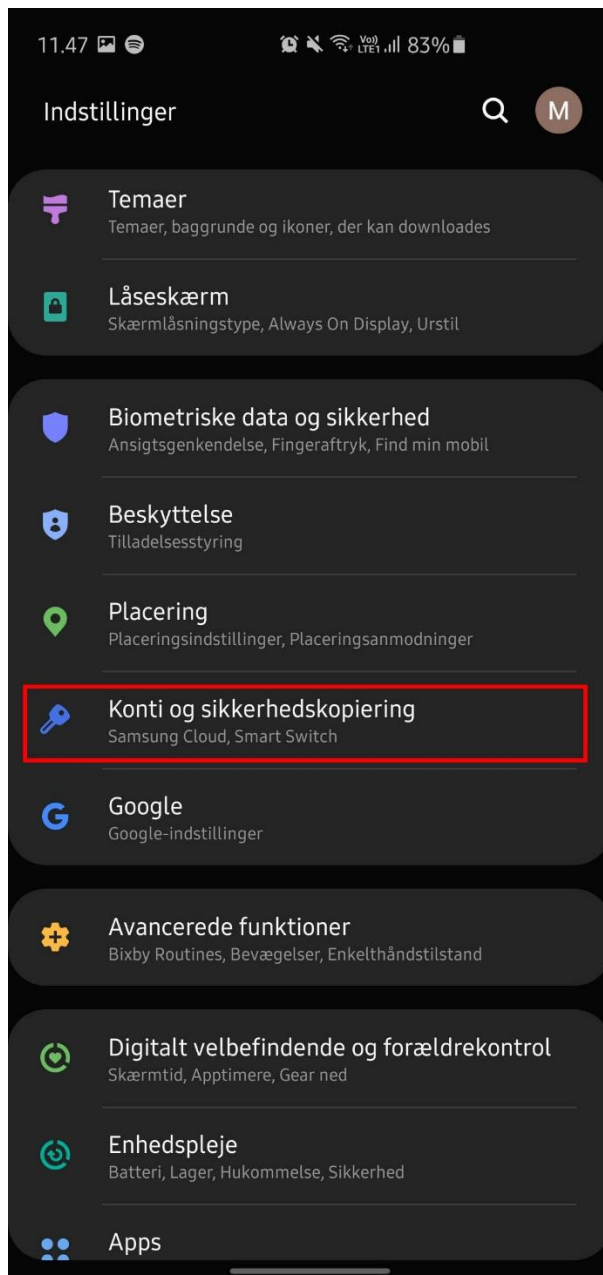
11.47 Vo) LTE1 83%

Indstillinger

M

Temaer
Temaer, baggrunde og ikoner, der kan downloades

Låseskærm
Skærmlåsningstype, Always On Display, Urstil

Biometriske data og sikkerhed
Ansigtsgenkendelse, Fingeraftryk, Find min mobil

Beskyttelse
Tilladelsesstyring

Placering
Placeringsindstillinger, Placeringsanmodninger

Konti og sikkerhedskopiering
Samsung Cloud, Smart Switch

Google
Google-indstillinger

Avancerede funktioner
Bixby Routines, Bevægelser, Enkelthåndstilstand

Digitalt velbefindende og forældrekontrol
Skærmtid, Apptimere, Gear ned

Enhedspleje
Batteri, Lager, Hukommelse, Sikkerhed

Apps